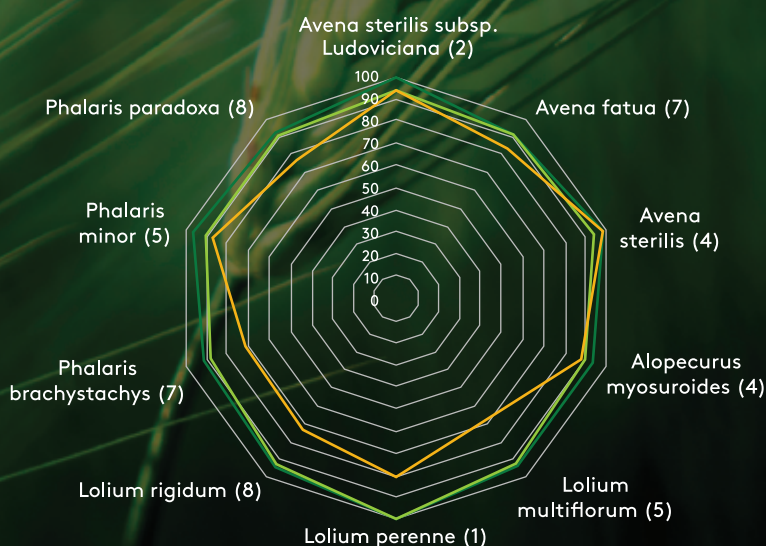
Avena sterilis subsp. Ludoviciana (2)

Avena fatua (7)

Avena sterilis (4)

Alopecurus myosuroides (4)

Lolium multiflorum (5)

Lolium perenne (1)

Lolium rigidum (8)

Phalaris brachystachys (7)

Phalaris minor (5)

Phalaris paradoxa (8)

100
90
80
70
60
50
40
30
20
10
0